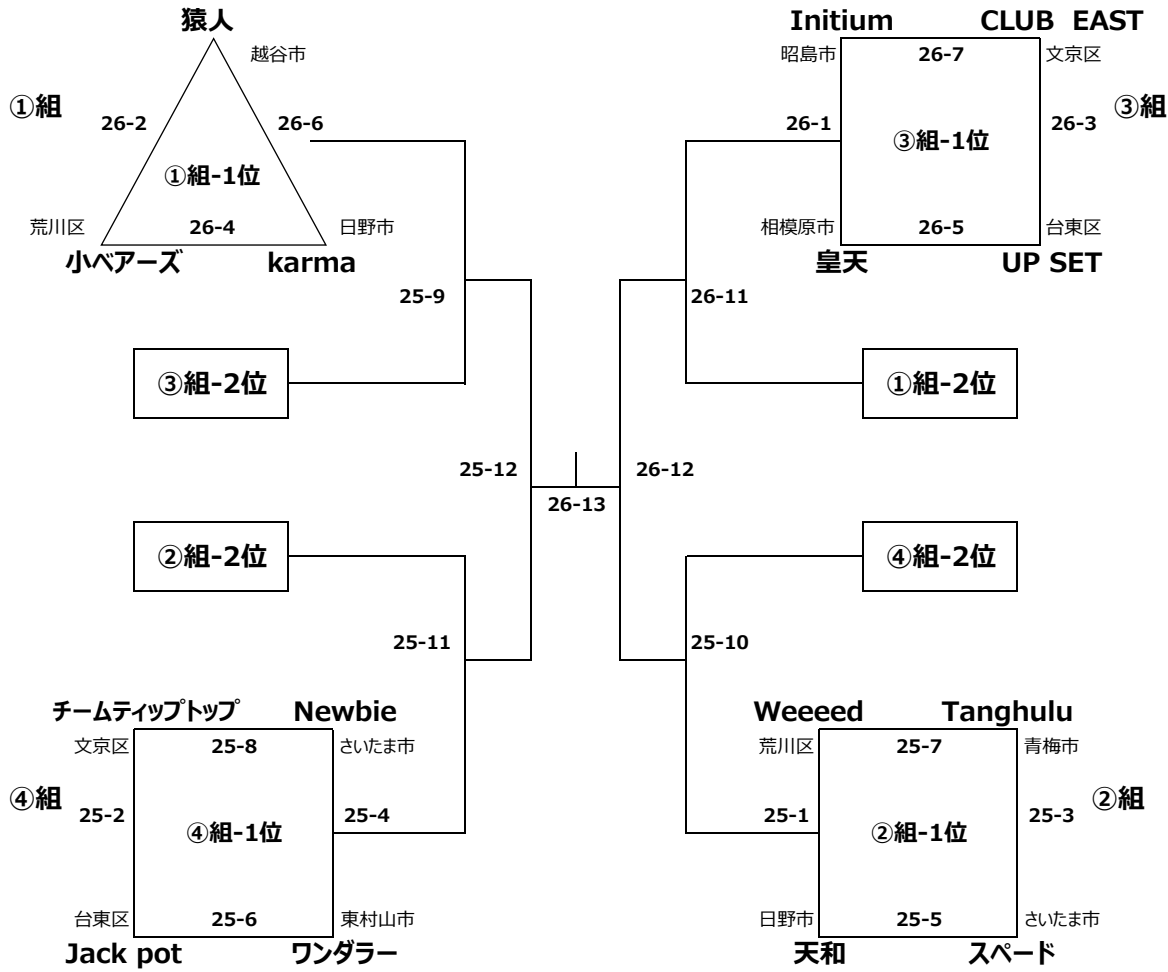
猿人
越谷市
①組
26-2
26-6
①組-1位
荒川区
26-4
日野市
小ベアーズ
karma

Initium
CLUB EAST
昭島市
26-7
文京区
26-1
③組-1位
26-3
③組
相模原市
26-5
台東区
皇天
UP SET

25-9
26-11
③組-2位
①組-2位
25-12
26-12
26-13
②組-2位
④組-2位
25-11
25-10

チームティップトップ
Newbie
文京区
25-8
さいたま市
④組
25-2
④組-1位
25-4
台東区
25-6
東村山市
Jack pot
ワンダラー

Weeeed
Tanghulu
荒川区
25-7
青梅市
25-1
②組-1位
25-3
②組
日野市
25-5
さいたま市
天和
スペード